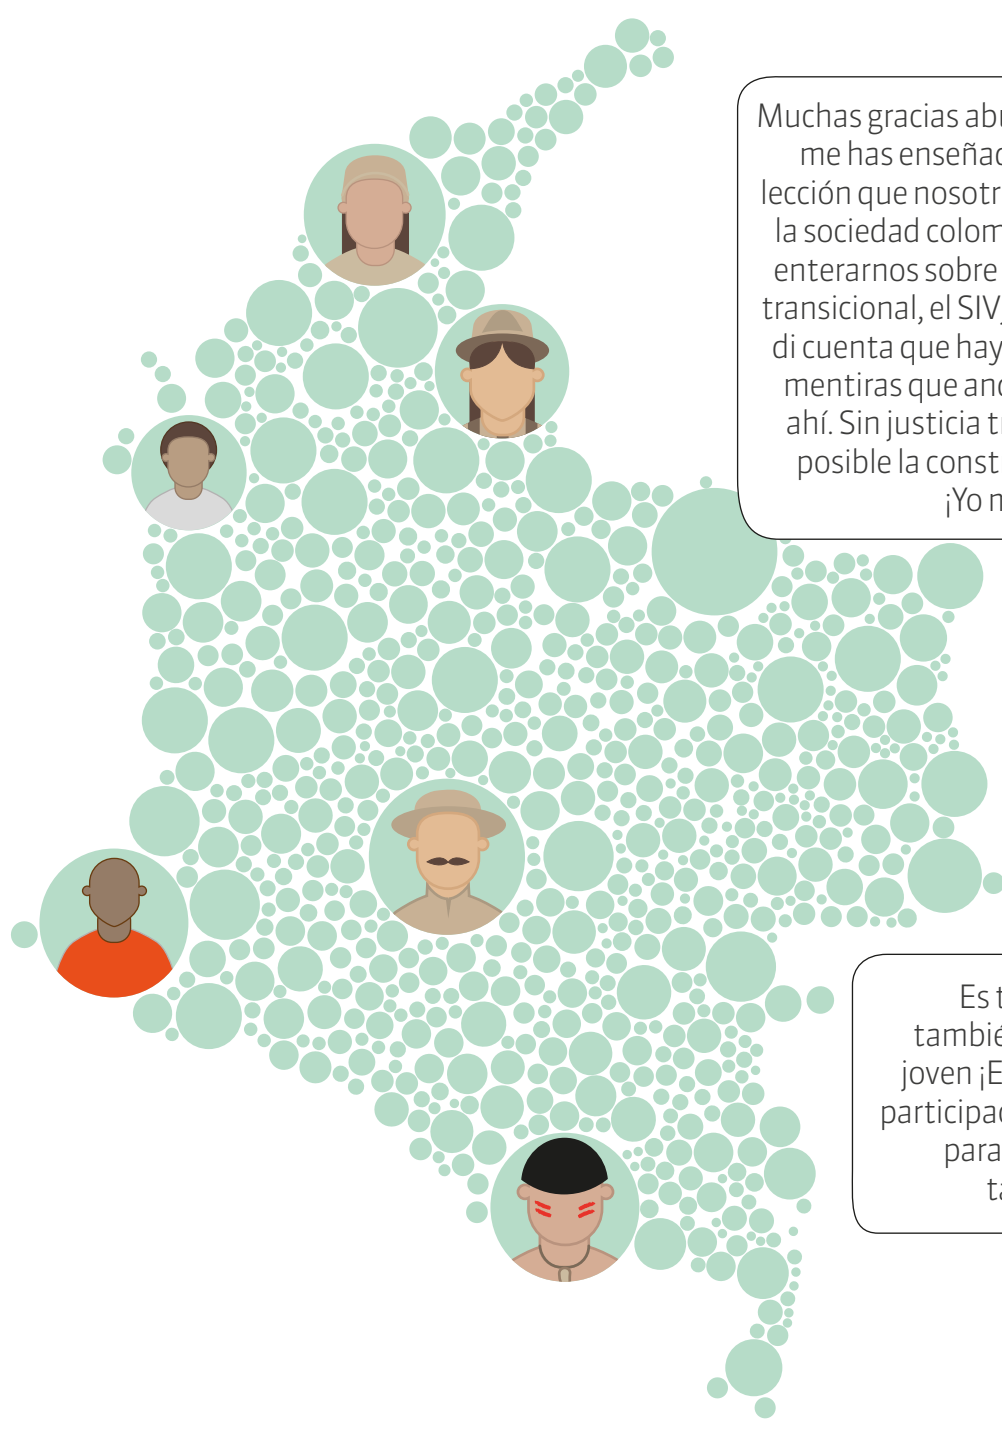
Muchas gracias abu
me has enseñad
lección que nosotr
la sociedad colom
enterarnos sobre
transicional, el SIV
di cuenta que hay
mentiras que an
ahí. Sin justicia t
posible la const
¡Yo m

Es t
tambié
joven ¡E
participa
para
t